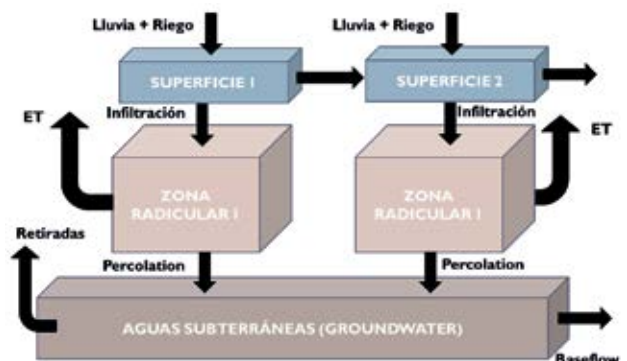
Lluvia + Riego

Lluvia + Riego

SUPERFICIE 1

SUPERFICIE 2

Infiltración

Infiltración

ET

ET

ZONA RADICULAR 1

ZONA RADICULAR 1

Retiradas

Percolation

Percolation

AGUAS SUBTERRÁNEAS (GROUNDWATER)

Baseflow